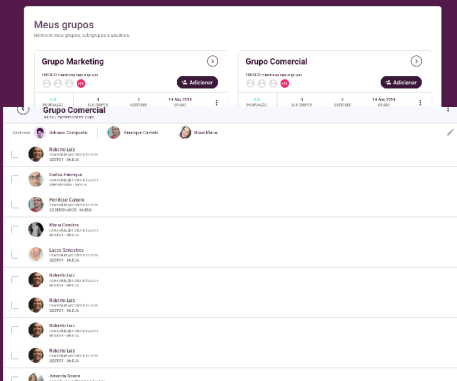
Meus grupos

Gerencie seus grupos, sub-grupos e gestores

Grupo Marketing

+ Adicionar

Grupo Comercial

+ Adicionar

14 Abr, 2018

14 Abr, 2018

Grupo Comercial

Gestores

Adriano Conquista

Henrique Carnelo

Rosa Maria

Roberto Luiz

Carlos Henrique

Henrique Canelo

Maria Cristina

Lucas Gonçalves

Roberto Luiz

Roberto Luiz

Roberto Luiz

Roberto Luiz

Jessenia Soares